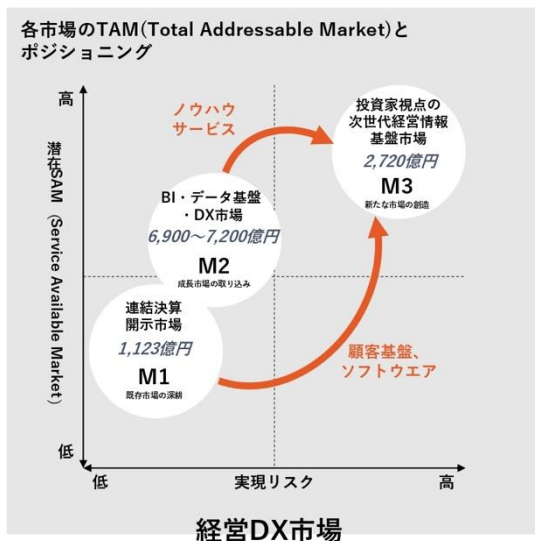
各市場のTAM(Total Addressable Market)とポジショニング

高

潜在SAM (Service Available Market)

低

ノウハウサービス

投資家視点の次世代経営情報基盤市場
2,720億円
M3
新たな市場の創造

BI・データ基盤・DX市場
6,900～7,200億円
M2
成長市場の取り込み

連結決算開示市場
1,123億円
M1
既存市場の深耕

顧客基盤、ソフトウエア

低

実現リスク

高

経営DX市場